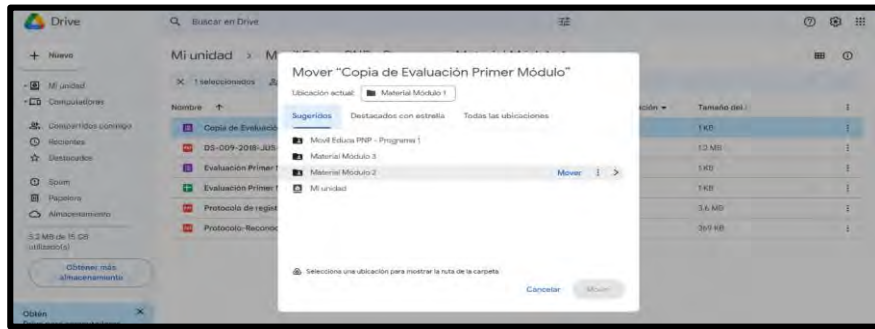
Drive

Buscar en Drive

+ Nuevo

Mi unidad

Computadoras

Compartidos conmigo

Recientes

Destacados

Spam

Papelera

Almacenamiento

3,2 MB de 15 GB utilizado(s)

Obtener más almacenamiento

Obtén

Mi unidad > M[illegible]

1 seleccionados

Nombre ↑

Copia de Evaluació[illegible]

DS-009-2018-JUS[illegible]

Evaluación Primer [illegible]

Evaluación Primer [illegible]

Protocolo de regist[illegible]

Protocolo-Reconoc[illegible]

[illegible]ción

Tamaño del

1 KB

1,2 MB

1 KB

1 KB

3,6 MB

369 KB

Mover "Copia de Evaluación Primer Módulo"

Ubicación actual: Material Módulo 1

Sugeridos | Destacados con estrella | Todas las ubicaciones

Movil Educa PNP - Programa 1

Material Modulo 3

Material Módulo 2 Mover

Mi unidad

Selecciona una ubicación para mostrar la ruta de la carpeta

Cancelar Mover